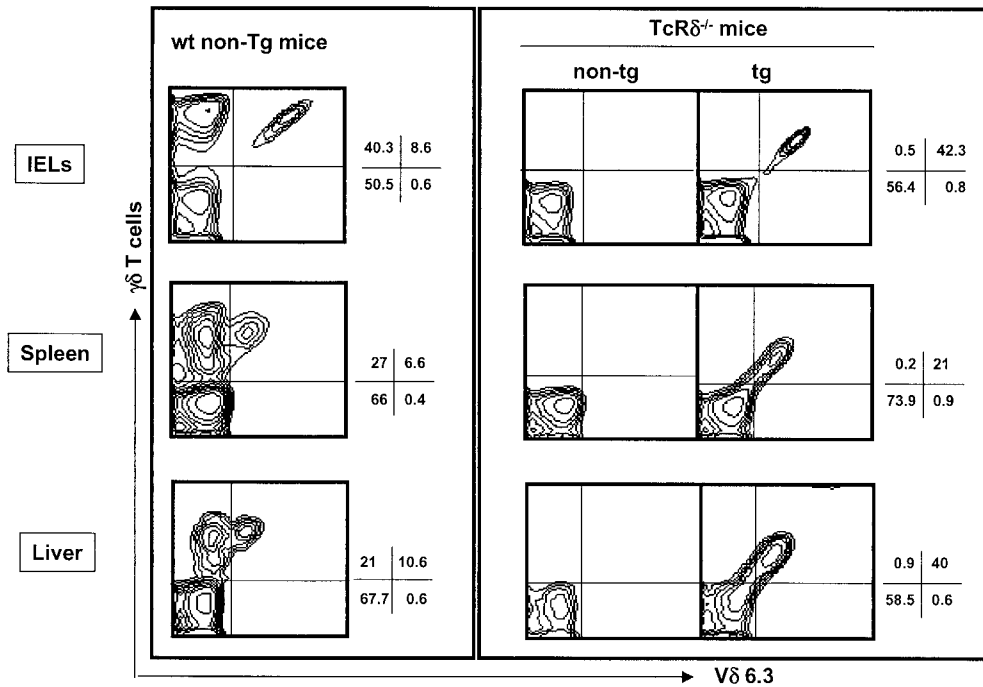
wt non-Tg mice

$TcR\delta^{-/-}$ mice

non-tg

tg

IELs

| 40.3 | 8.6 |
|---|---|
| 50.5 | 0.6 |

| 0.5 | 42.3 |
|---|---|
| 56.4 | 0.8 |

$\gamma\delta$ T cells

Spleen

| 27 | 6.6 |
|---|---|
| 66 | 0.4 |

| 0.2 | 21 |
|---|---|
| 73.9 | 0.9 |

Liver

| 21 | 10.6 |
|---|---|
| 67.7 | 0.6 |

| 0.9 | 40 |
|---|---|
| 58.5 | 0.6 |

V$\delta$ 6.3